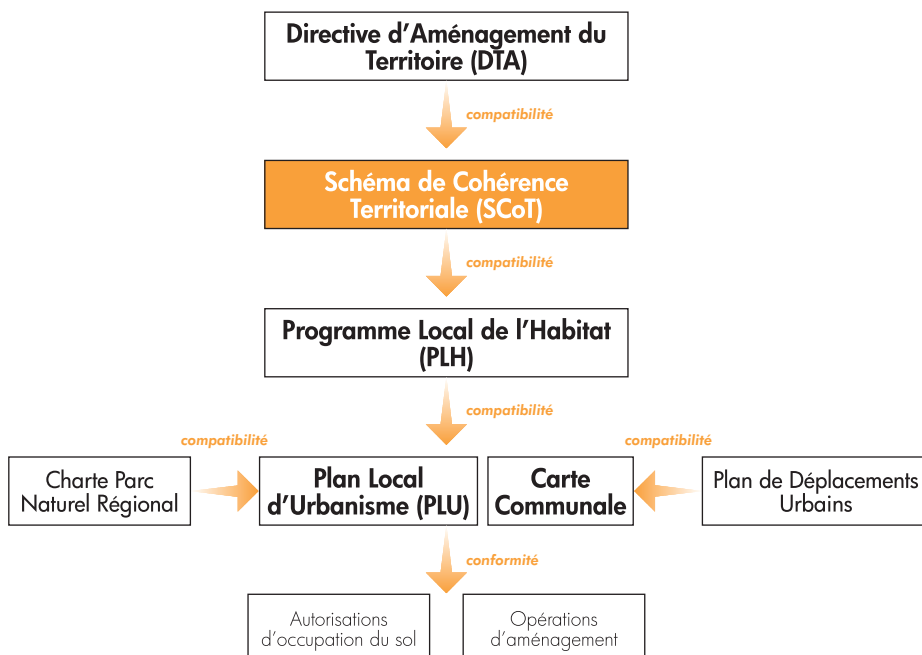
Directive d’Aménagement du Territoire (DTA)

compatibilité

Schéma de Cohérence Territoriale (SCoT)

compatibilité

Programme Local de l’Habitat (PLH)

compatibilité

compatibilité

compatibilité

Charte Parc Naturel Régional

Plan Local d’Urbanisme (PLU)

Carte Communale

Plan de Déplacements Urbains

conformité

Autorisations d’occupation du sol

Opérations d’aménagement